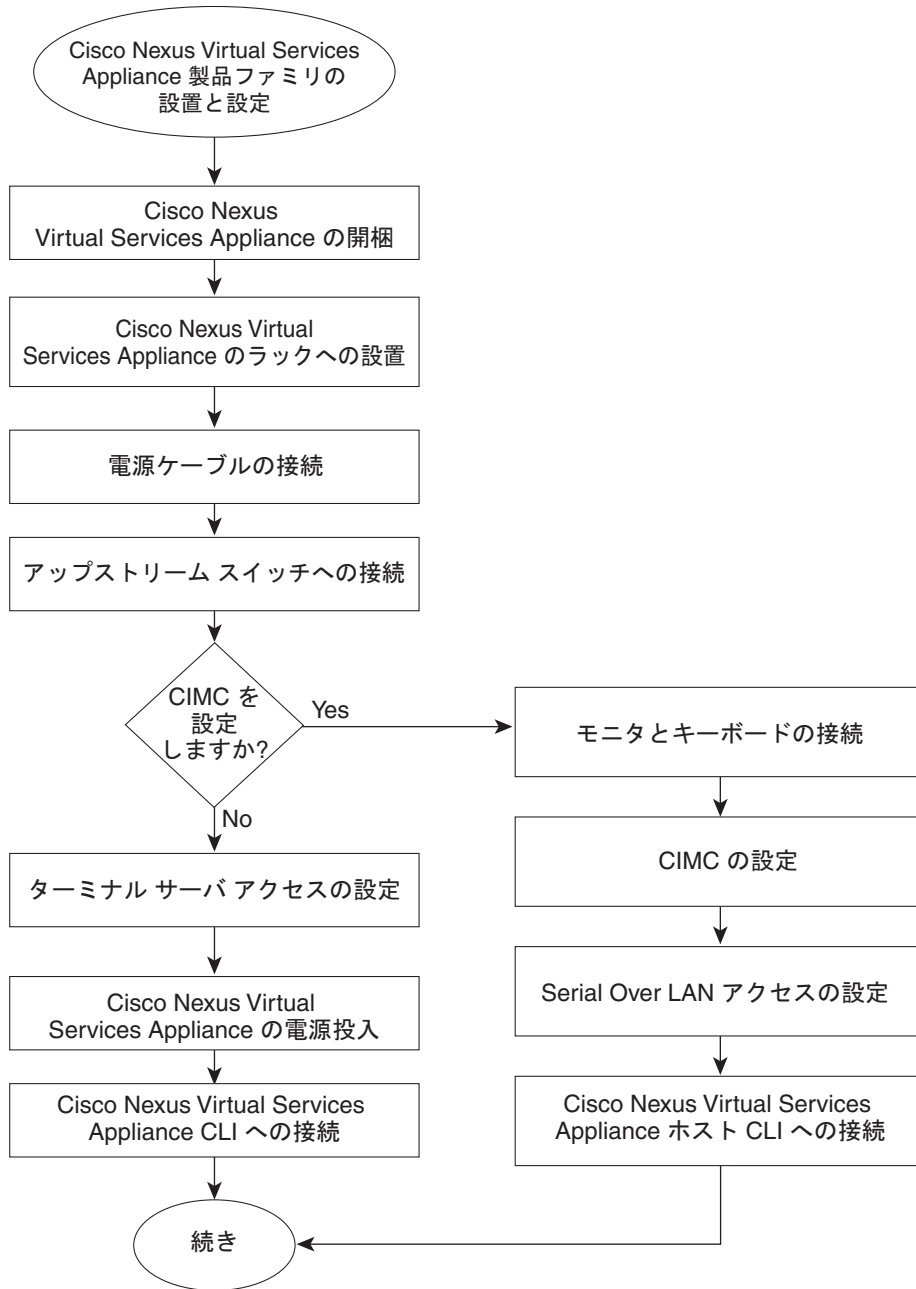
Cisco Nexus Virtual Services Appliance 製品ファミリの設置と設定

Cisco Nexus Virtual Services Appliance の開梱

Cisco Nexus Virtual Services Appliance のラックへの設置

電源ケーブルの接続

アップストリーム スイッチへの接続

CIMC を設定しますか?

Yes

No

モニタとキーボードの接続

CIMC の設定

Serial Over LAN アクセスの設定

Cisco Nexus Virtual Services Appliance ホスト CLI への接続

ターミナル サーバ アクセスの設定

Cisco Nexus Virtual Services Appliance の電源投入

Cisco Nexus Virtual Services Appliance CLI への接続

続き